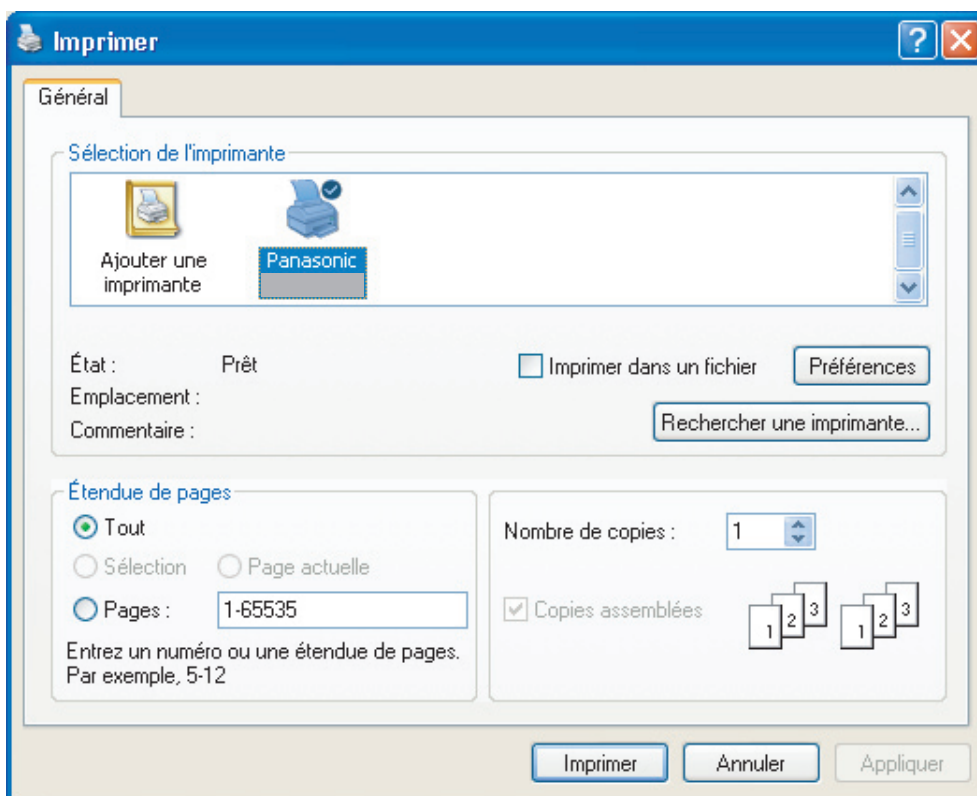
Imprimer

Général

Sélection de l'imprimante

Ajouter une imprimante

Panasonic

État : Prêt

Emplacement :

Commentaire :

Imprimer dans un fichier

Préférences

Rechercher une imprimante...

Étendue de pages

Tout

Sélection

Page actuelle

Pages : 1-65535

Entrez un numéro ou une étendue de pages. Par exemple, 5-12

Nombre de copies : 1

Copies assemblées

1 2 3 1 2 3

Imprimer

Annuler

Appliquer